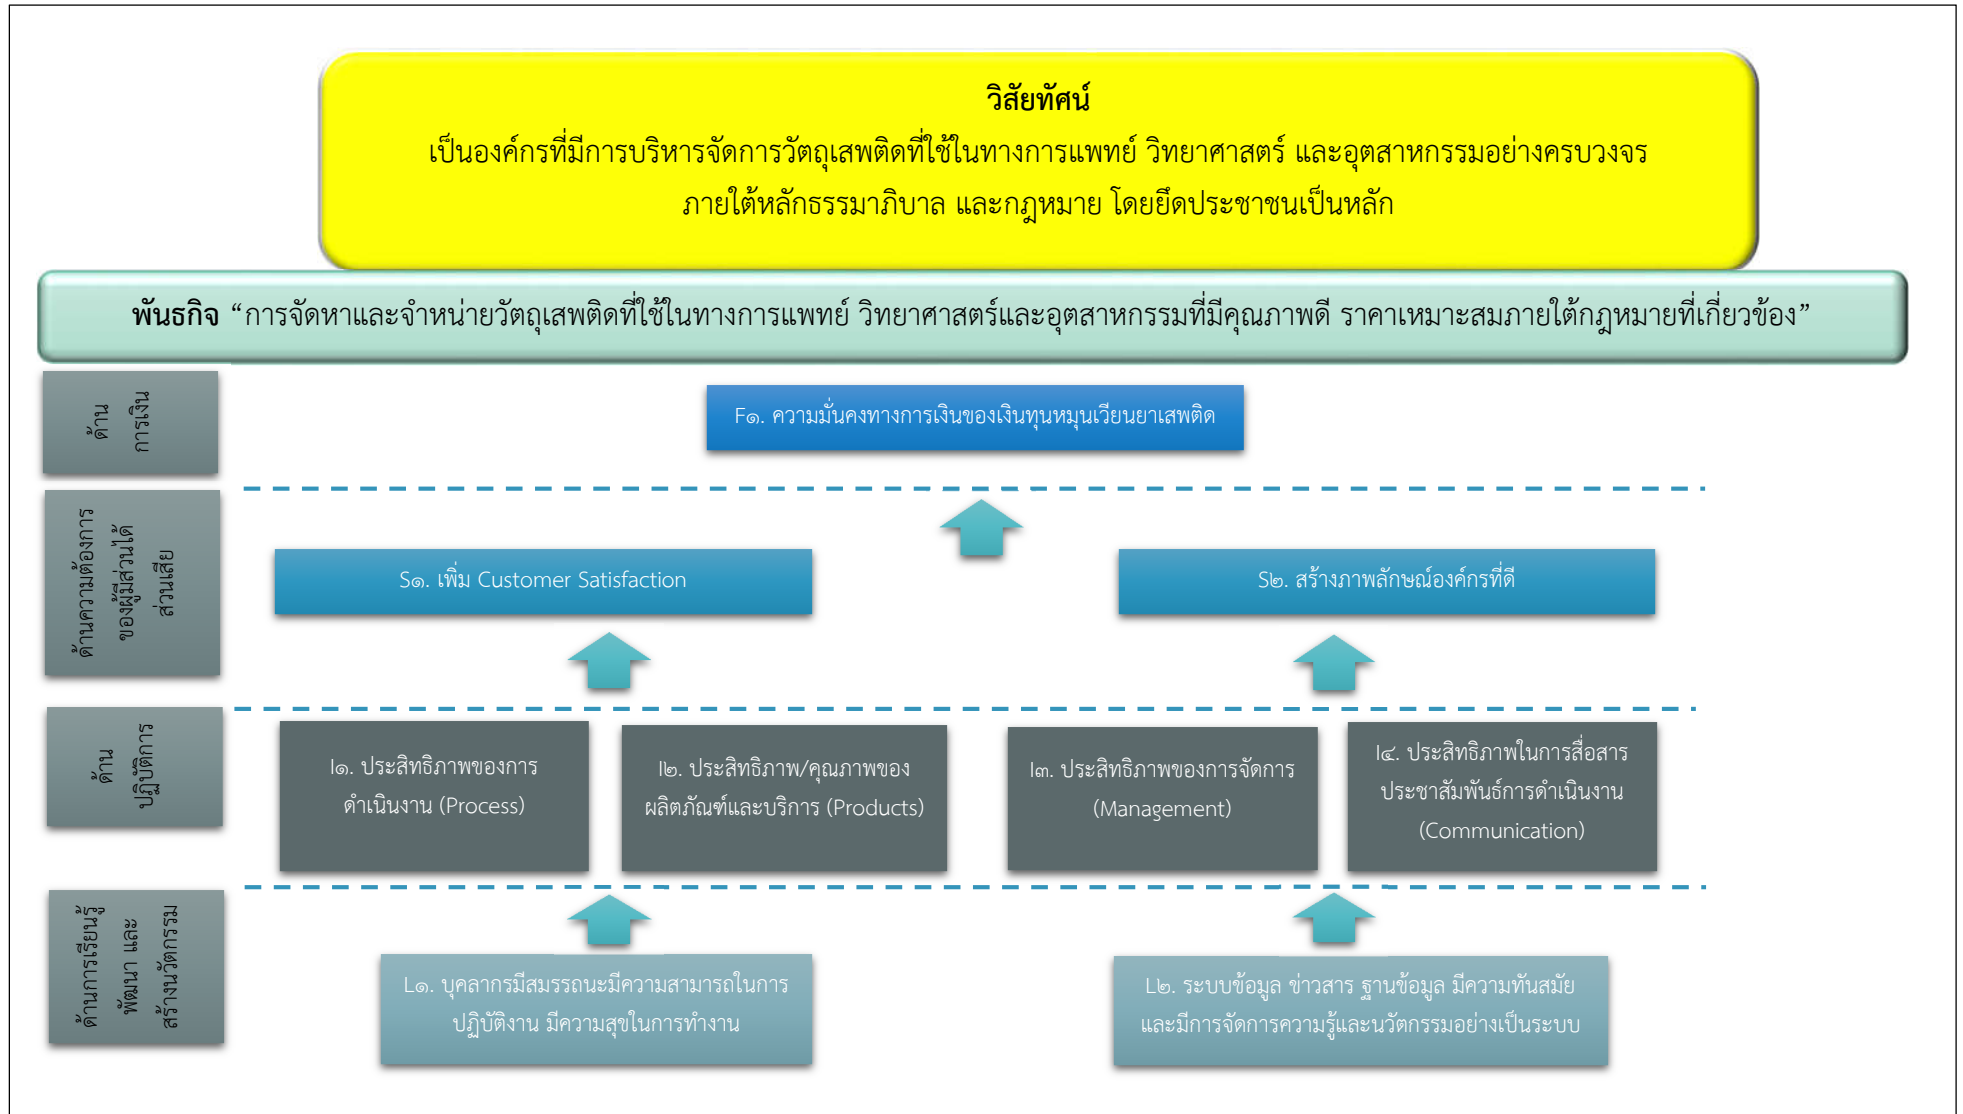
วิสัยทัศน์
เป็นองค์กรที่มีการบริหารจัดการวัตถุเสพติดที่ใช้ในทางการแพทย์ วิทยาศาสตร์ และอุตสาหกรรมอย่างครบวงจร ภายใต้หลักธรรมาภิบาล และกฎหมาย โดยยึดประชาชนเป็นหลัก

พันธกิจ “การจัดหาและจำหน่ายวัตถุเสพติดที่ใช้ในทางการแพทย์ วิทยาศาสตร์และอุตสาหกรรมที่มีคุณภาพดี ราคาเหมาะสมภายใต้กฎหมายที่เกี่ยวข้อง”

ด้านการเงิน

F๑. ความมั่นคงทางการเงินของเงินทุนหมุนเวียนยาเสพติด

ด้านความต้องการของผู้มีส่วนได้ส่วนเสีย

S๑. เพิ่ม Customer Satisfaction

S๒. สร้างภาพลักษณ์องค์กรที่ดี

ด้านปฏิบัติการ

I๑. ประสิทธิภาพของการดำเนินงาน (Process)

I๒. ประสิทธิภาพ/คุณภาพของผลิตภัณฑ์และบริการ (Products)

I๓. ประสิทธิภาพของการจัดการ (Management)

I๔. ประสิทธิภาพในการสื่อสารประชาสัมพันธ์การดำเนินงาน (Communication)

ด้านการเรียนรู้ พัฒนา และสร้างนวัตกรรม

L๑. บุคลากรมีสมรรถนะมีความสามารถในการปฏิบัติงาน มีความสุขในการทำงาน

L๒. ระบบข้อมูล ข่าวสาร ฐานข้อมูล มีความทันสมัย และมีการจัดการความรู้และนวัตกรรมอย่างเป็นระบบ